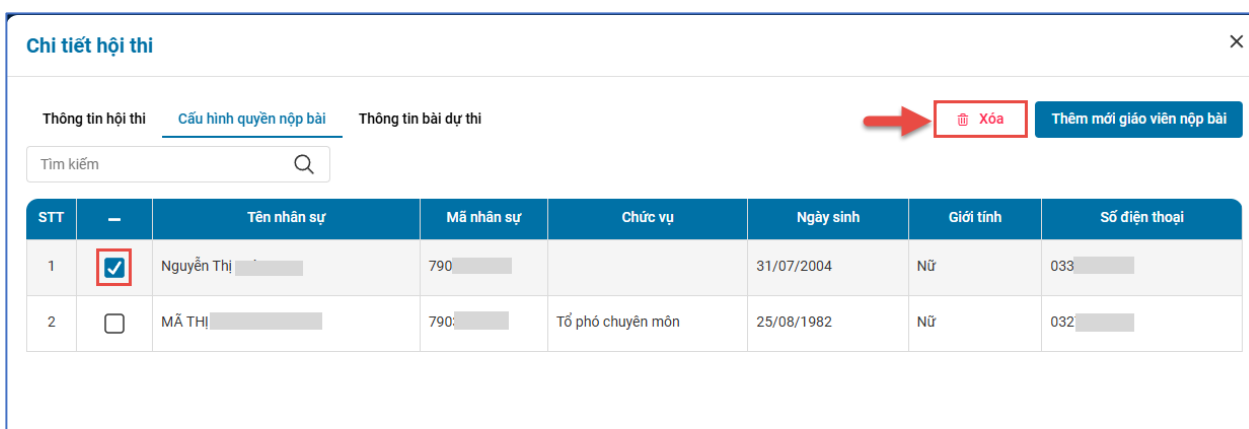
Chi tiết hội thi

×

Thông tin hội thi | Cấu hình quyền nộp bài | Thông tin bài dự thi

Xóa | Thêm mới giáo viên nộp bài

Tìm kiếm

| STT | – | Tên nhân sự | Mã nhân sự | Chức vụ | Ngày sinh | Giới tính | Số điện thoại |
|---|---|---|---|---|---|---|---|
| 1 | ☑ | Nguyễn Thị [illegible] | 790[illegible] | | 31/07/2004 | Nữ | 033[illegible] |
| 2 | ☐ | MÃ THỊ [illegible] | 790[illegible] | Tổ phó chuyên môn | 25/08/1982 | Nữ | 032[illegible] |